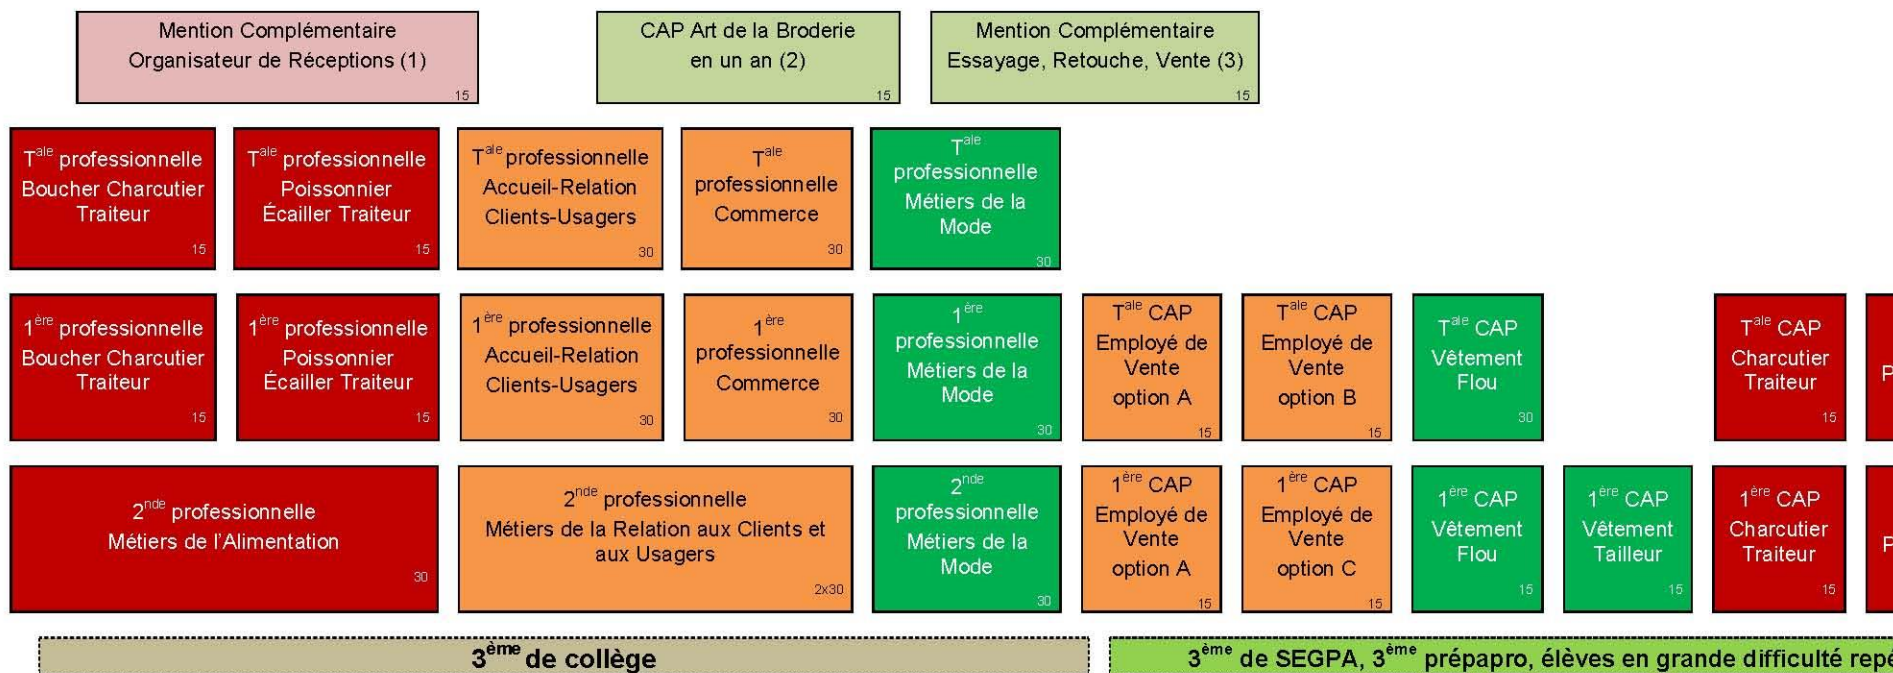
Mention Complémentaire Organisateur de Réceptions (1) 15

CAP Art de la Broderie en un an (2) 15

Mention Complémentaire Essayage, Retouche, Vente (3) 15

T$^{ale}$ professionnelle Boucher Charcutier Traiteur 15

T$^{ale}$ professionnelle Poissonnier Écailler Traiteur 15

T$^{ale}$ professionnelle Accueil-Relation Clients-Usagers 30

T$^{ale}$ professionnelle Commerce 30

T$^{ale}$ professionnelle Métiers de la Mode 30

1$^{ère}$ professionnelle Boucher Charcutier Traiteur 15

1$^{ère}$ professionnelle Poissonnier Écailler Traiteur 15

1$^{ère}$ professionnelle Accueil-Relation Clients-Usagers 30

1$^{ère}$ professionnelle Commerce 30

1$^{ère}$ professionnelle Métiers de la Mode 30

T$^{ale}$ CAP Employé de Vente option A 15

T$^{ale}$ CAP Employé de Vente option B 15

T$^{ale}$ CAP Vêtement Flou 30

T$^{ale}$ CAP Charcutier Traiteur 15

P

2$^{nde}$ professionnelle Métiers de l'Alimentation 30

2$^{nde}$ professionnelle Métiers de la Relation aux Clients et aux Usagers 2x30

2$^{nde}$ professionnelle Métiers de la Mode 30

1$^{ère}$ CAP Employé de Vente option A 15

1$^{ère}$ CAP Employé de Vente option C 15

1$^{ère}$ CAP Vêtement Flou 15

1$^{ère}$ CAP Vêtement Tailleur 15

1$^{ère}$ CAP Charcutier Traiteur 15

P

3$^{ème}$ de collège

3$^{ème}$ de SEGPA, 3$^{ème}$ prépapro, élèves en grande difficulté rep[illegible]